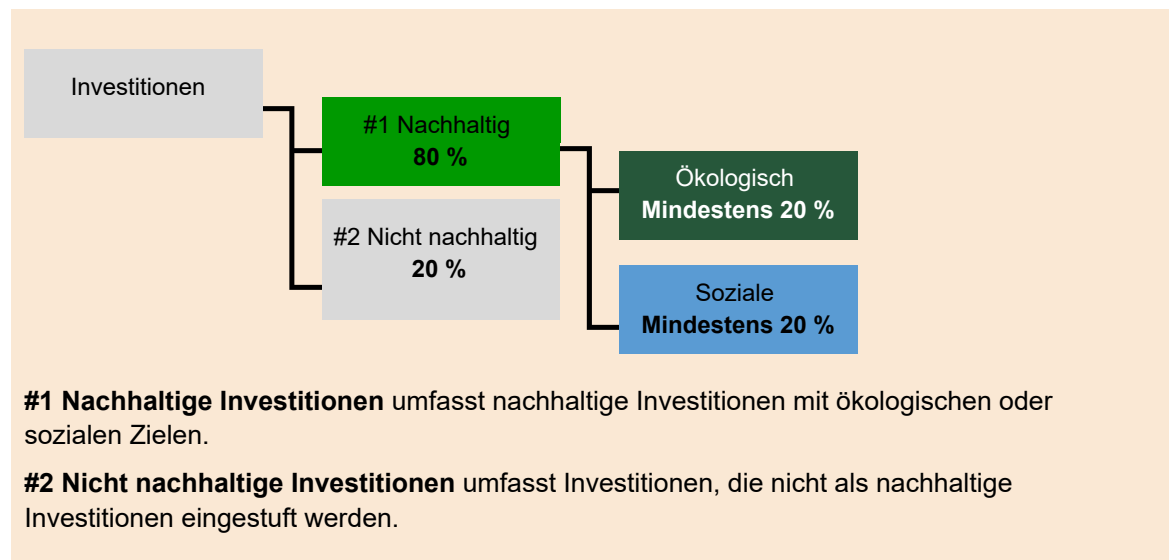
Investitionen

#1 Nachhaltig
**80 %**

#2 Nicht nachhaltig
**20 %**

Ökologisch
**Mindestens 20 %**

Soziale
**Mindestens 20 %**

**#1 Nachhaltige Investitionen** umfasst nachhaltige Investitionen mit ökologischen oder sozialen Zielen.

**#2 Nicht nachhaltige Investitionen** umfasst Investitionen, die nicht als nachhaltige Investitionen eingestuft werden.